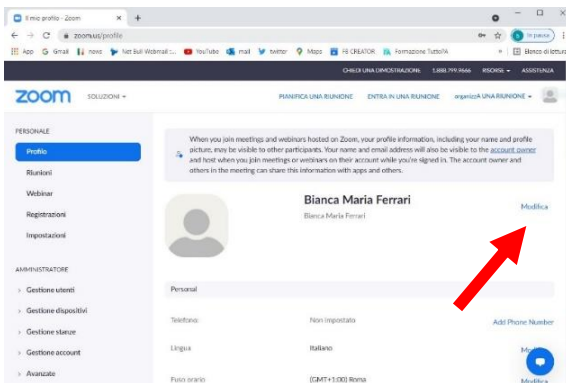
Il mio profilo - Zoom × +

zoom.us/profile

In pausa

App G Gmail nowe Net Buli Webmail :.. YouTube mail twitter Maps FE CREATOR Formazione TuttoPA » Elenco di lettura

CHIEDI UNA DIMOSTRAZIONE 1.888.799.9666 RISORSE ASSISTENZA

zoom SOLUZIONI

PIANIFICA UNA RIUNIONE ENTRA IN UNA RIUNIONE ORGANIZZA UNA RIUNIONE

PERSONALE

Profilo

Riunioni

Webinar

Registrazioni

Impostazioni

AMMINISTRATORE

Gestione utenti

Gestione dispositivi

Gestione stanze

Gestione account

Avanzate

When you join meetings and webinars hosted on Zoom, your profile information, including your name and profile picture, may be visible to other participants. Your name and email address will also be visible to the account owner and host when you join meetings or webinars on their account while you're signed in. The account owner and others in the meeting can share this information with apps and others.

Bianca Maria Ferrari

Bianca Maria Ferrari

Modifica

Personal

Telefono Non impostato Add Phone Number

Lingua Italiano Modifica

Fuso orario (GMT+1:00) Roma Modifica